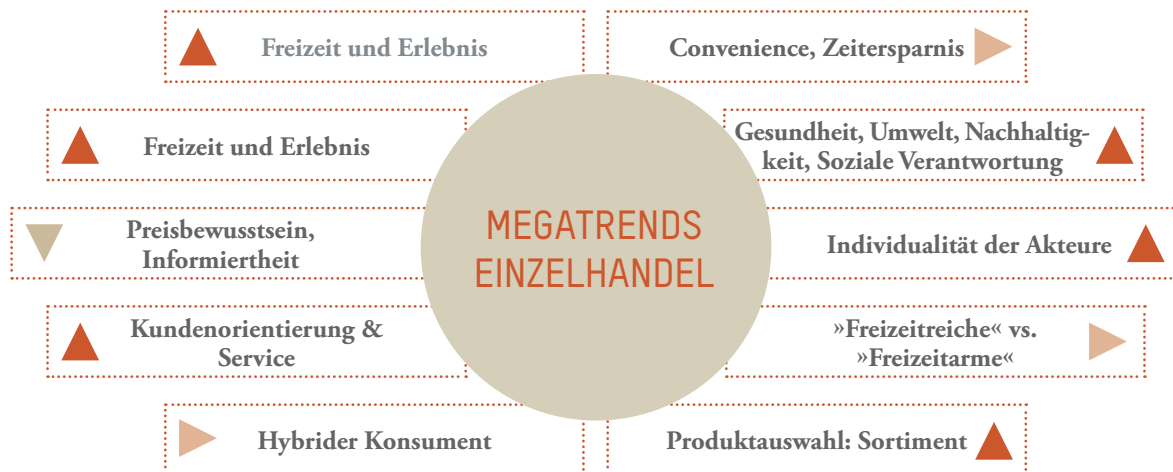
Freizeit und Erlebnis

Convenience, Zeitersparnis

Freizeit und Erlebnis

Gesundheit, Umwelt, Nachhaltigkeit, Soziale Verantwortung

Preisbewusstsein, Informiertheit

MEGATRENDS EINZELHANDEL

Individualität der Akteure

Kundenorientierung & Service

»Freizeitreiche« vs. »Freizeitarme«

Hybrider Konsument

Produktauswahl: Sortiment